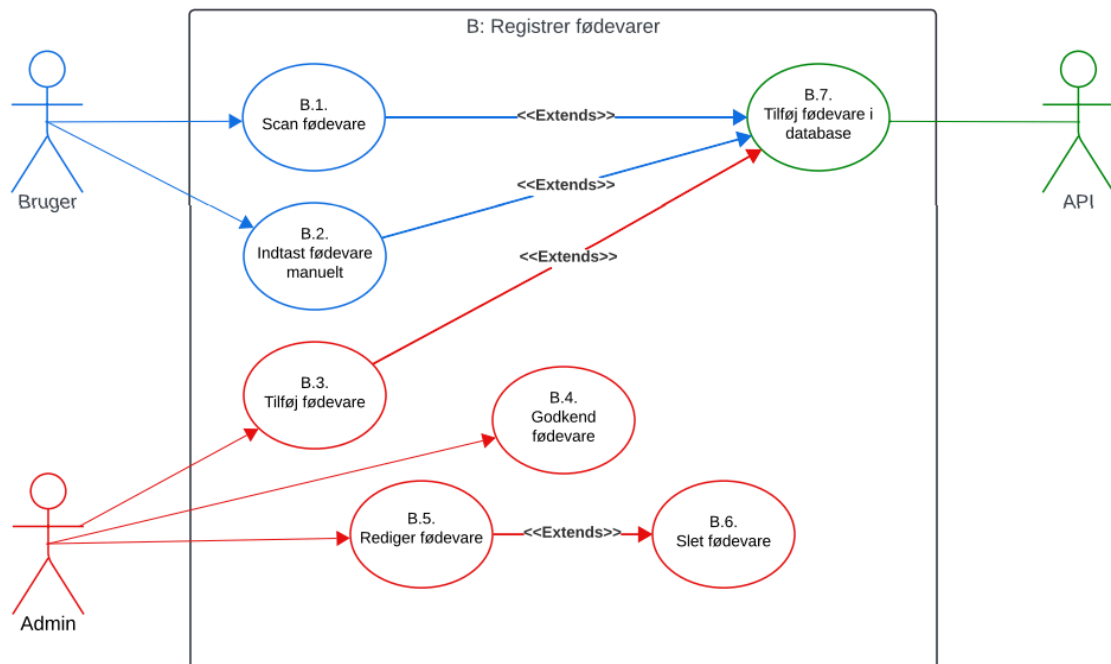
B: Registrer fødevarer

Bruger

B.1.
Scan fødevare

<<Extends>>

B.7.
Tilføj fødevare i database

API

<<Extends>>

B.2.
Indtast fødevare manuelt

<<Extends>>

B.3.
Tilføj fødevare

B.4.
Godkend fødevare

Admin

B.5.
Rediger fødevare

<<Extends>>

B.6.
Slet fødevare